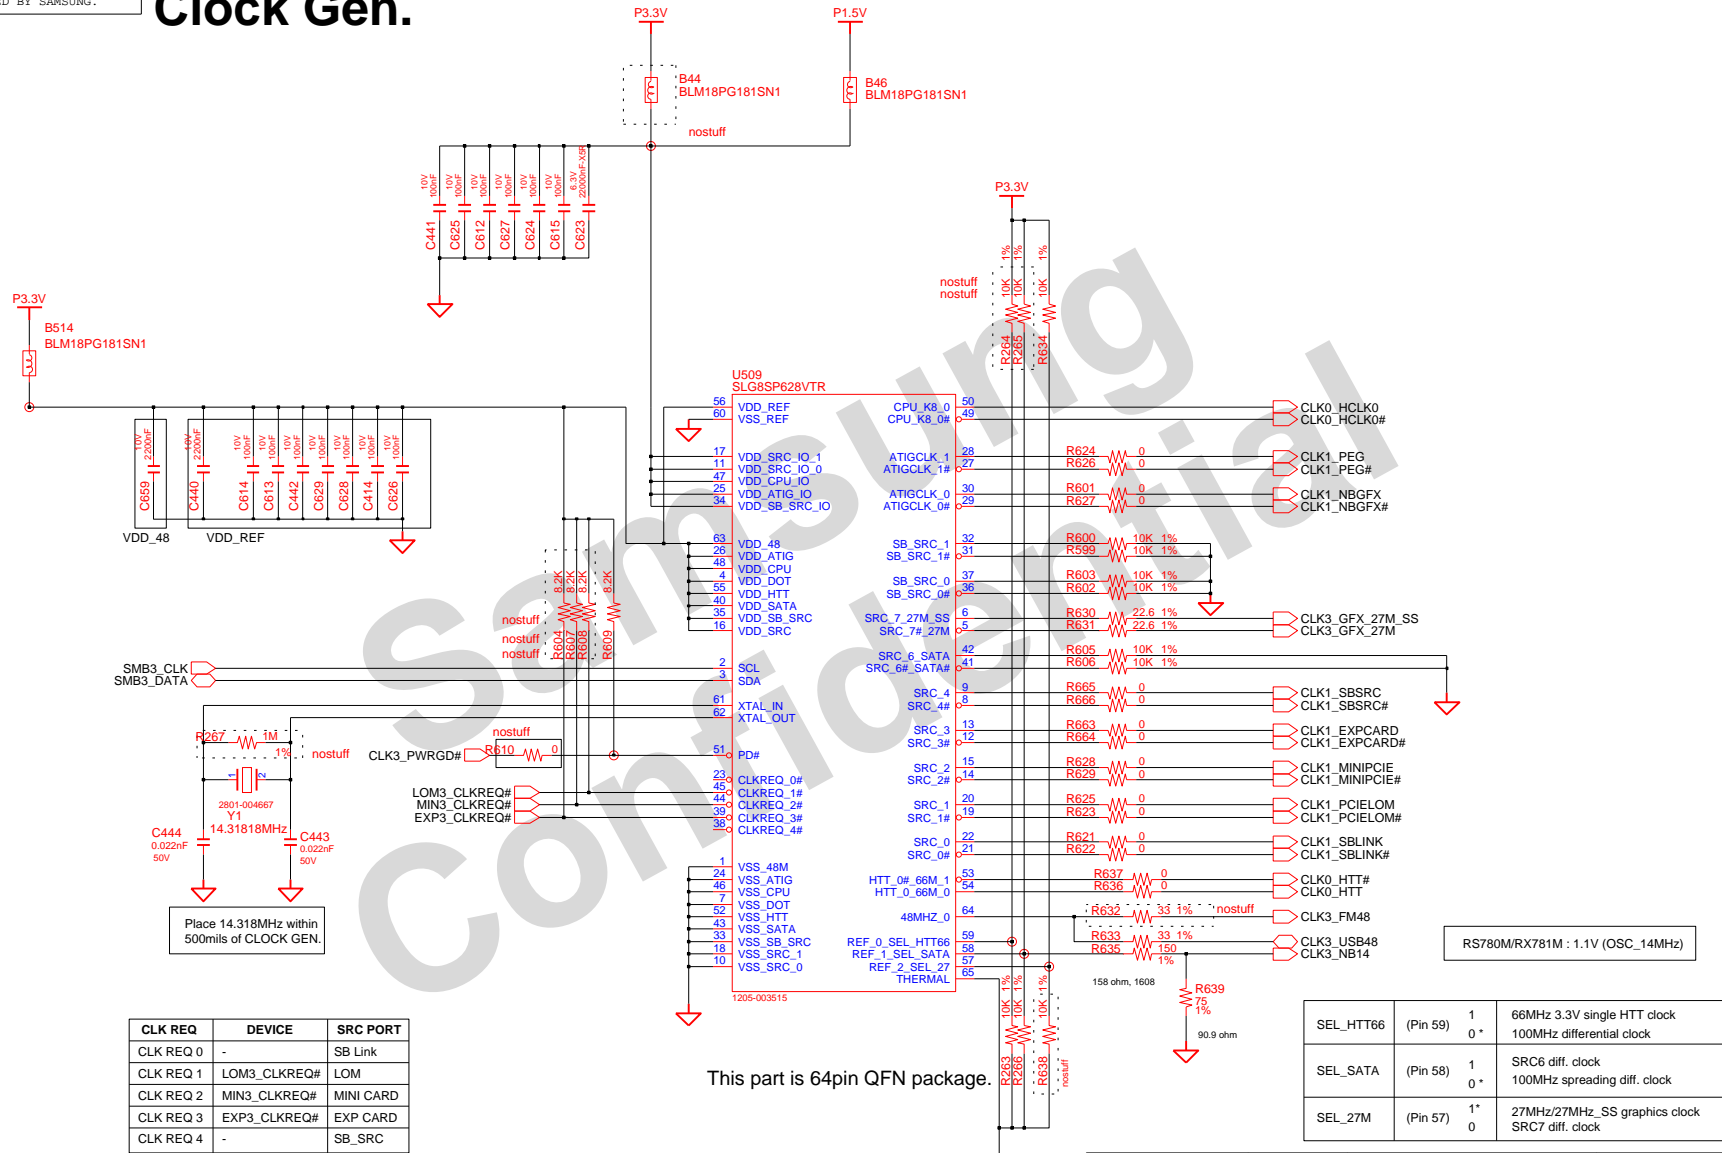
D BY SAMSUNG.

Clock Gen.

P3.3V
P1.5V
B44
BLM18PG181SN1
nostuff
B46
BLM18PG181SN1

10V 100nF
10V 100nF
10V 100nF
10V 100nF
10V 100nF
10V 100nF
6.3V 22000nF-X5R
C441 C625 C612 C627 C624 C615 C623

P3.3V
1% 1% 1%
nostuff
nostuff
10K 10K 10K
R264 R265 R634

P3.3V
B514
BLM18PG181SN1

10V 2200nF
6.3V 2200nF
10V 100nF
10V 100nF
10V 100nF
10V 100nF
10V 100nF
10V 100nF
10V 100nF
C659 C440 C614 C613 C442 C629 C628 C414 C626
VDD_48 VDD_REF

U509
SLG8SP628VTR

56 VDD_REF
60 VSS_REF
17 VDD_SRC_IO_1
11 VDD_SRC_IO_0
47 VDD_CPU_IO
25 VDD_ATIG_IO
34 VDD_SB_SRC_IO
63 VDD_48
26 VDD_ATIG
48 VDD_CPU
4 VDD_DOT
55 VDD_HTT
40 VDD_SATA
35 VDD_SB_SRC
16 VDD_SRC
2 SCL
3 SDA
61 XTAL_IN
62 XTAL_OUT
51 PD#
23 CLKREQ_0#
45 CLKREQ_1#
44 CLKREQ_2#
39 CLKREQ_3#
38 CLKREQ_4#
1 VSS_48M
24 VSS_ATIG
46 VSS_CPU
7 VSS_DOT
52 VSS_HTT
43 VSS_SATA
33 VSS_SB_SRC
18 VSS_SRC_1
10 VSS_SRC_0

CPU_K8_0 50
CPU_K8_0# 49
ATIGCLK_1 28
ATIGCLK_1# 27
ATIGCLK_0 30
ATIGCLK_0# 29
SB_SRC_1 32
SB_SRC_1# 31
SB_SRC_0 37
SB_SRC_0# 36
SRC_7_27M_SS 6
SRC_7#_27M 5
SRC_6_SATA 42
SRC_6#_SATA# 41
SRC_4 9
SRC_4# 8
SRC_3 13
SRC_3# 12
SRC_2 15
SRC_2# 14
SRC_1 20
SRC_1# 19
SRC_0 22
SRC_0# 21
HTT_0#_66M_1 53
HTT_0_66M_0 54
48MHZ_0 64
REF_0_SEL_HTT66 59
REF_1_SEL_SATA 58
REF_2_SEL_27 57
THERMAL 65
1205-003515

R624 0
R626 0
R601 0
R627 0
R600 10K 1%
R599 10K 1%
R603 10K 1%
R602 10K 1%
R630 22.6 1%
R631 22.6 1%
R605 10K 1%
R606 10K 1%
R665 0
R666 0
R663 0
R664 0
R628 0
R629 0
R625 0
R623 0
R621 0
R622 0
R637 0
R636 0
R632 33 1% nostuff
R633 33 1%
R635 150 1%
158 ohm, 1608
R639 75 1%
90.9 ohm

CLK0_HCLK0
CLK0_HCLK0#
CLK1_PEG
CLK1_PEG#
CLK1_NBGFX
CLK1_NBGFX#
CLK3_GFX_27M_SS
CLK3_GFX_27M
CLK1_SBSRC
CLK1_SBSRC#
CLK1_EXPCARD
CLK1_EXPCARD#
CLK1_MINIPCIE
CLK1_MINIPCIE#
CLK1_PCIELOM
CLK1_PCIELOM#
CLK1_SBLINK
CLK1_SBLINK#
CLK0_HTT#
CLK0_HTT
CLK3_FM48
CLK3_USB48
CLK3_NB14

RS780M/RX781M : 1.1V (OSC_14MHz)

8.2K 8.2K 8.2K 8.2K
nostuff
nostuff
nostuff
R604 R607 R608 R609

SMB3_CLK
SMB3_DATA
R267 1M 1%
nostuff
nostuff
CLK3_PWRGD#
R610 0
2801-004667
Y1
14.31818MHz
C444 0.022nF 50V
C443 0.022nF 50V
LOM3_CLKREQ#
MIN3_CLKREQ#
EXP3_CLKREQ#

Place 14.318MHz within 500mils of CLOCK GEN.

| CLK REQ | DEVICE | SRC PORT |
|---|---|---|
| CLK REQ 0 | - | SB Link |
| CLK REQ 1 | LOM3_CLKREQ# | LOM |
| CLK REQ 2 | MIN3_CLKREQ# | MINI CARD |
| CLK REQ 3 | EXP3_CLKREQ# | EXP CARD |
| CLK REQ 4 | - | SB_SRC |

This part is 64pin QFN package.

1% 1% 1%
10K 10K 10K
R263 R266 R638
nostuff

| SEL_HTT66 | (Pin 59) | 1<br>0 * | 66MHz 3.3V single HTT clock<br>100MHz differential clock |
|---|---|---|---|
| SEL_SATA | (Pin 58) | 1<br>0 * | SRC6 diff. clock<br>100MHz spreading diff. clock |
| SEL_27M | (Pin 57) | 1*<br>0 | 27MHz/27MHz_SS graphics clock<br>SRC7 diff. clock |

Samsung Confidential